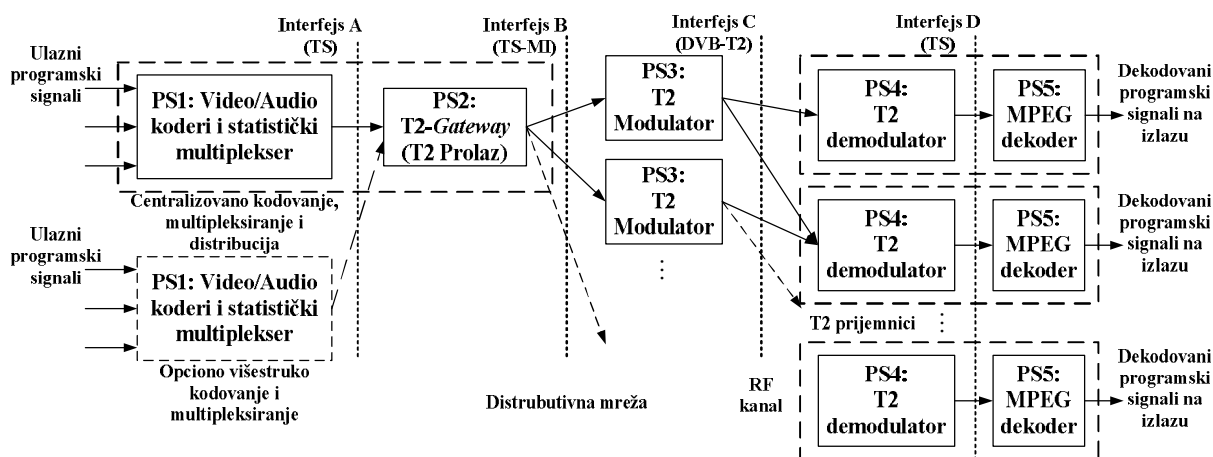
Interfejs A (TS)

Interfejs B (TS-MI)

Interfejs C (DVB-T2)

Interfejs D (TS)

Ulazni programski signali

PS1: Video/Audio koderi i statistički multiplekser

Centralizovano kodovanje, multipleksiranje i distribucija

PS2: T2-Gateway (T2 Prolaz)

PS3: T2 Modulator

PS3: T2 Modulator

PS4: T2 demodulator

PS5: MPEG dekoder

Dekodovani programski signali na izlazu

PS4: T2 demodulator

PS5: MPEG dekoder

Dekodovani programski signali na izlazu

Ulazni programski signali

PS1: Video/Audio koderi i statistički multiplekser

Opciono višestruko kodovanje i multipleksiranje

T2 prijemnici

PS4: T2 demodulator

PS5: MPEG dekoder

Dekodovani programski signali na izlazu

Distrubutivna mreža

RF kanal